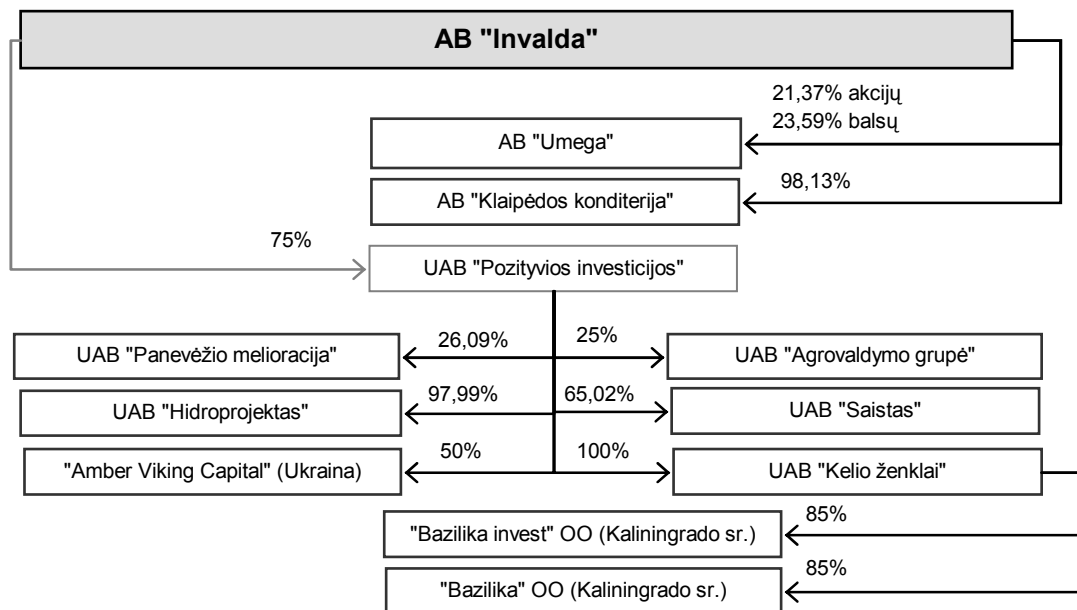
AB "Invalda"

21,37% akcijų
23,59% balsų

AB "Umega"

98,13%

AB "Klaipėdos konditerija"

75%

UAB "Pozityvios investicijos"

26,09%

25%

UAB "Panevėžio melioracija"

UAB "Agrovaldymo grupė"

97,99%

65,02%

UAB "Hidroprojektas"

UAB "Saistas"

50%

100%

"Amber Viking Capital" (Ukraina)

UAB "Kelio ženklai"

85%

"Bazilika invest" OO (Kaliningrado sr.)

85%

"Bazilika" OO (Kaliningrado sr.)